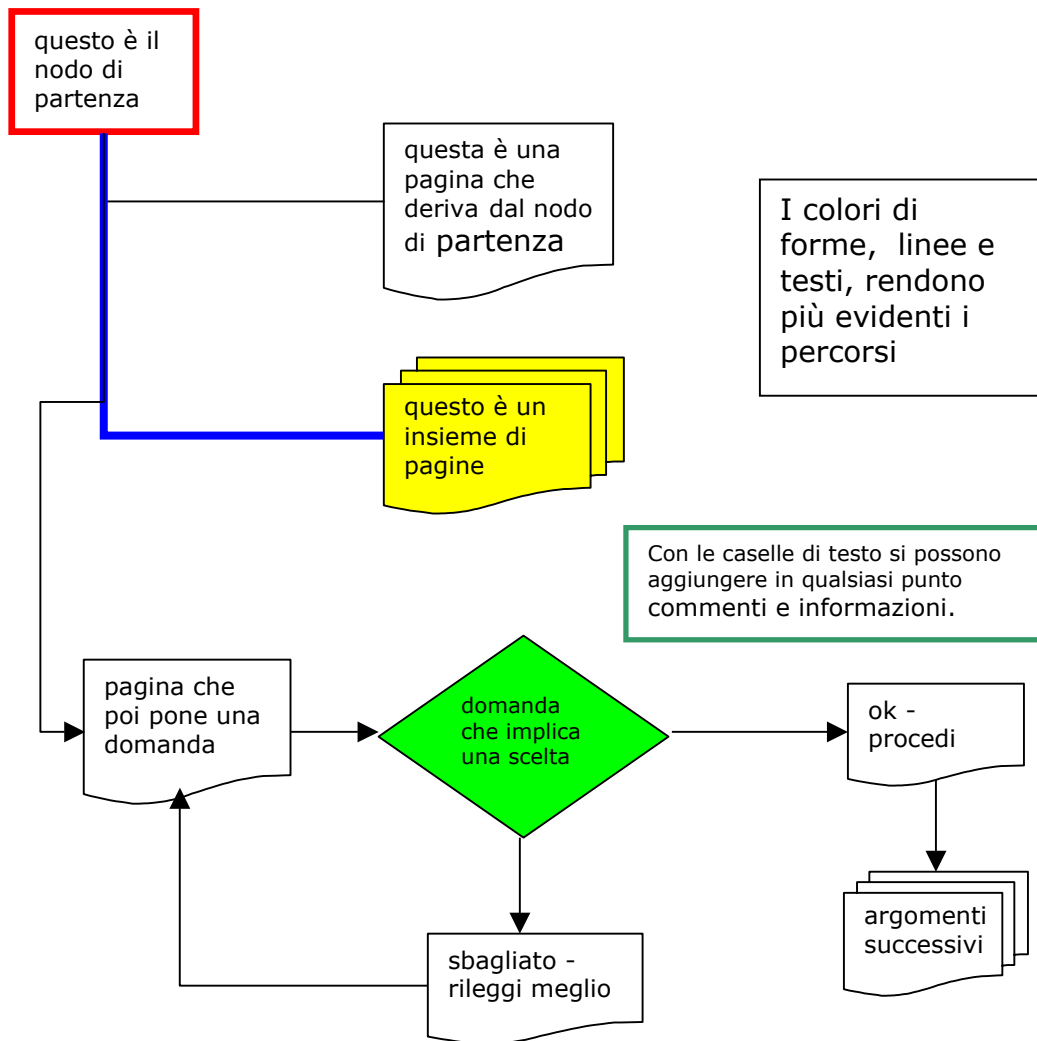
questo è il nodo di partenza

questa è una pagina che deriva dal nodo di partenza

I colori di forme, linee e testi, rendono più evidenti i percorsi

questo è un insieme di pagine

Con le caselle di testo si possono aggiungere in qualsiasi punto commenti e informazioni.

pagina che poi pone una domanda

domanda che implica una scelta

ok - procedi

argomenti successivi

sbagliato - rileggi meglio